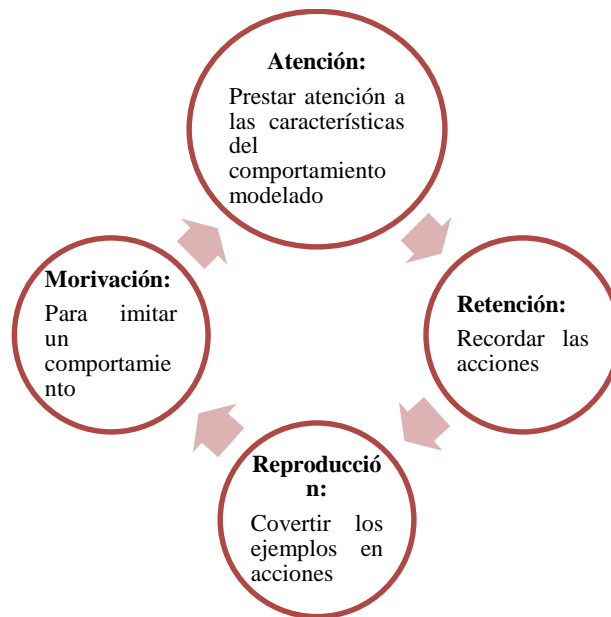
**Atención:**
Prestar atención a las características del comportamiento modelado

**Retención:**
Recordar las acciones

**Reproducción:**
Covertir los ejemplos en acciones

**Morivación:**
Para imitar un comportamiento